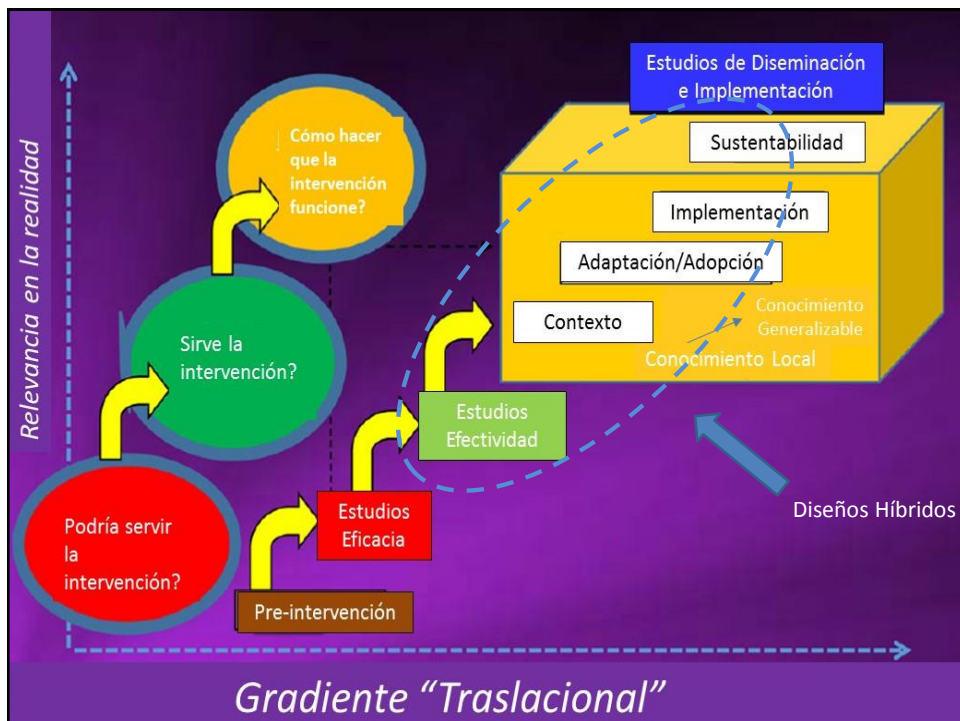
Relevancia en la realidad

Cómo hacer que la intervención funcione?

Sirve la intervención?

Podría servir la intervención?

Estudios de Diseminación e Implementación

Sustentabilidad

Implementación

Adaptación/Adopción

Contexto

Conocimiento Generalizable

Conocimiento Local

Estudios Efectividad

Estudios Eficacia

Pre-intervención

Diseños Híbridos

Gradiente "Traslacional"